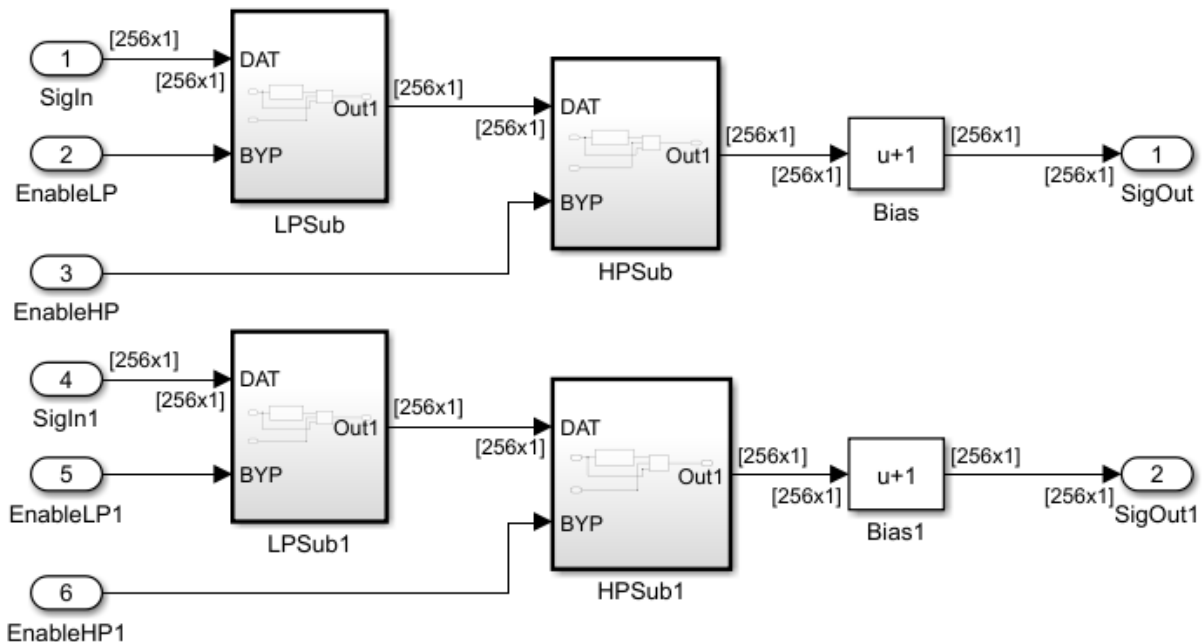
1
SigIn
[256x1]
[256x1]
DAT
BYP
Out1
LPSub
2
EnableLP
[256x1]
[256x1]
DAT
BYP
Out1
HPSub
3
EnableHP
[256x1]
[256x1]
u+1
Bias
[256x1]
[256x1]
1
SigOut

4
SigIn1
[256x1]
[256x1]
DAT
BYP
Out1
LPSub1
5
EnableLP1
[256x1]
[256x1]
DAT
BYP
Out1
HPSub1
6
EnableHP1
[256x1]
[256x1]
u+1
Bias1
[256x1]
[256x1]
2
SigOut1